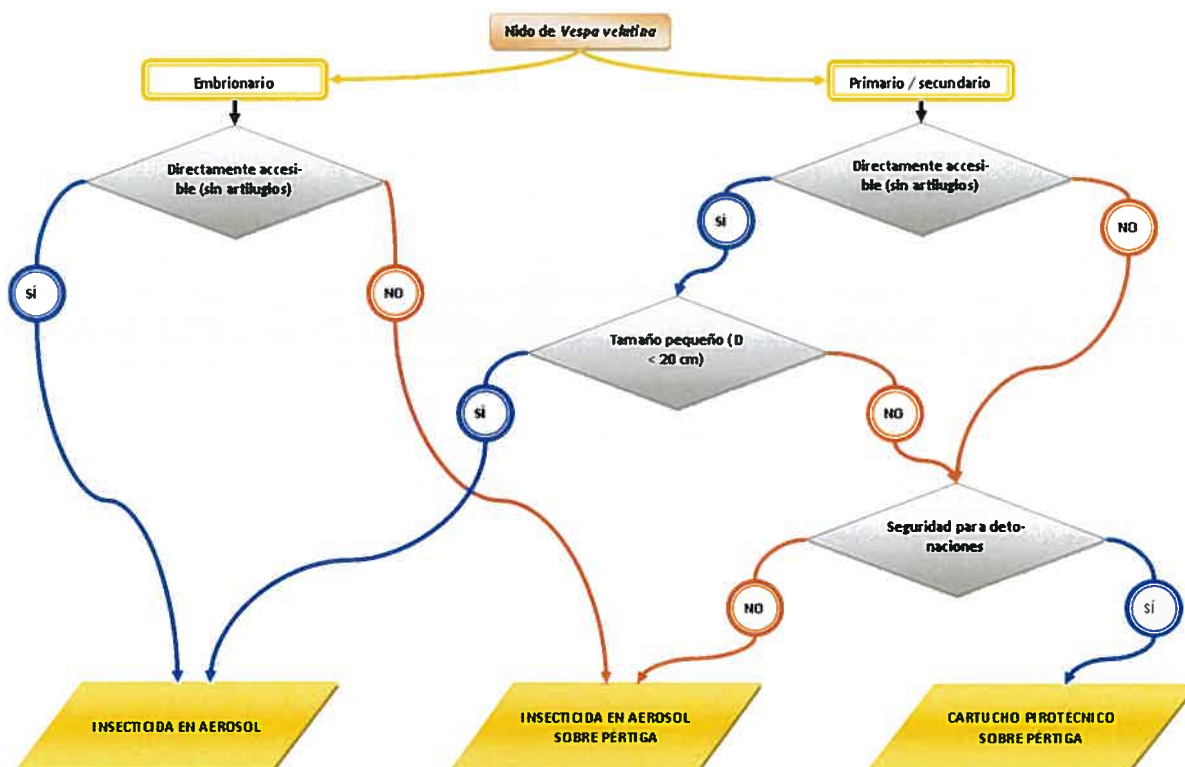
Nido de *Vespa velutina*

Embrionario

Primario / secundario

Directamente accesible (sin artilugios)

Directamente accesible (sin artilugios)

SÍ

NO

SI

NO

Tamaño pequeño (D < 20 cm)

SI

NO

Seguridad para detonaciones

NO

SÍ

INSECTICIDA EN AEROSOL

INSECTICIDA EN AEROSOL SOBRE PÉRTIGA

CARTUCHO PIROTÉCNICO SOBRE PÉRTIGA